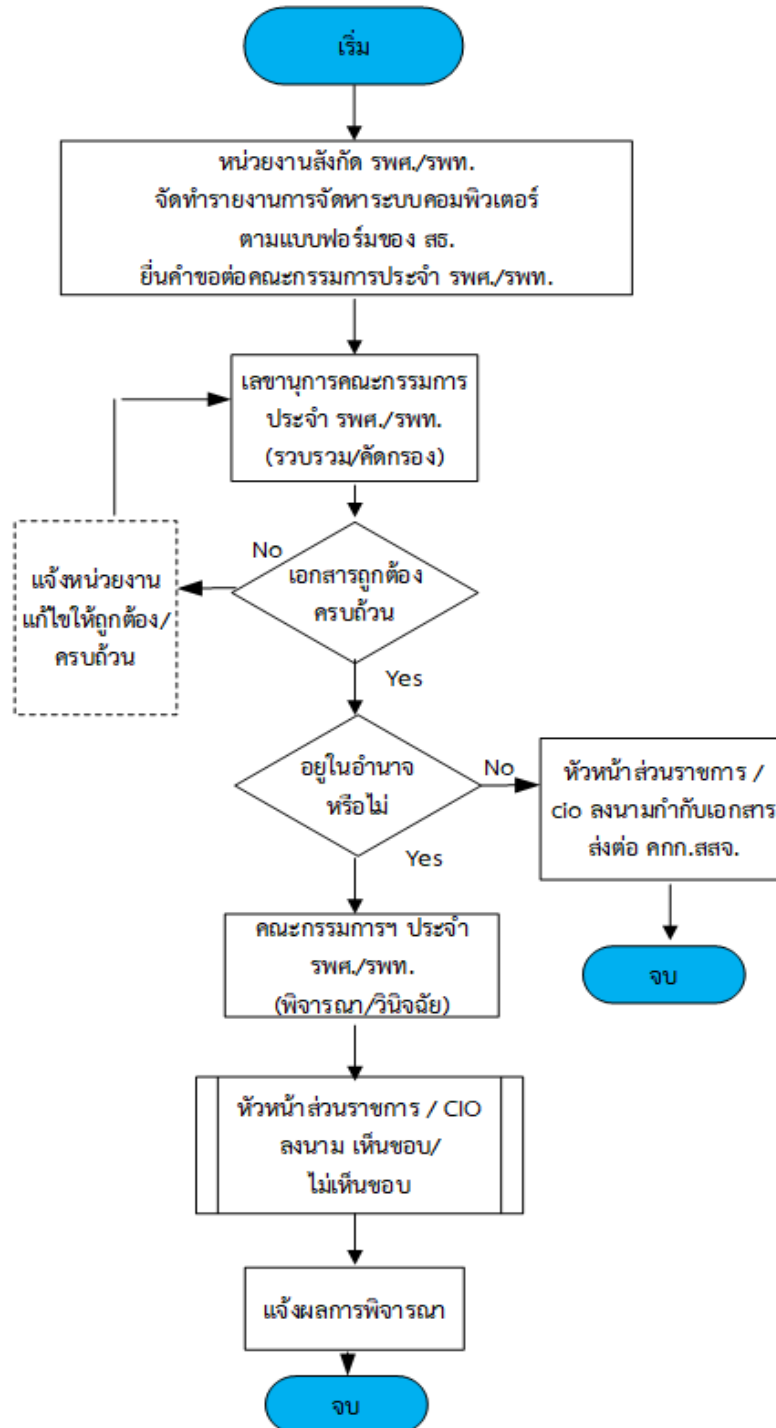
เริ่ม

หน่วยงานสังกัด รพศ./รพท.
จัดทำรายงานการจัดหาระบบคอมพิวเตอร์
ตามแบบฟอร์มของ สธ.
ยื่นคำขอต่อคณะกรรมการประจำ รพศ./รพท.

เลขานุการคณะกรรมการ
ประจำ รพศ./รพท.
(รวบรวม/คัดกรอง)

No

แจ้งหน่วยงาน
แก้ไขให้ถูกต้อง/
ครบถ้วน

เอกสารถูกต้อง
ครบถ้วน

Yes

อยู่ในอำนาจ
หรือไม่

No

หัวหน้าส่วนราชการ /
cio ลงนามกำกับเอกสาร
ส่งต่อ คกก.สสจ.

จบ

Yes

คณะกรรมการฯ ประจำ
รพศ./รพท.
(พิจารณา/วินิจฉัย)

หัวหน้าส่วนราชการ / CIO
ลงนาม เห็นชอบ/
ไม่เห็นชอบ

แจ้งผลการพิจารณา

จบ